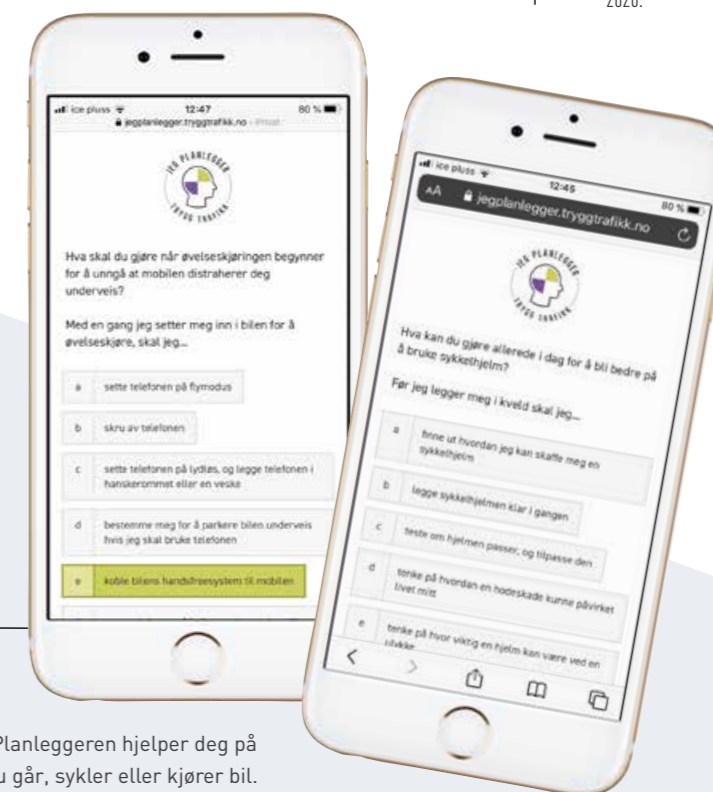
2020.

ice pluss 12:47 80 %
jegplanlegger.tryggtrafikk.no

JEG PLANLEGGER
TRYGG TRAFIKK

Hva skal du gjøre når øvelseskjøringen begynner for å unngå at mobilen distraherer deg underveis?

Med en gang jeg setter meg inn i bilen for å øvelseskjøre, skal jeg...

a sette telefonen på flymodus

b skru av telefonen

c sette telefonen på lydløs, og legge telefonen i hanskerommet eller en veske

d bestemme meg for å parkere bilen underveis hvis jeg skal bruke telefonen

e koble bilens handsfreesystem til mobilen

ice pluss 12:45 80 %
AA jegplanlegger.tryggtrafikk.no

JEG PLANLEGGER
TRYGG TRAFIKK

Hva kan du gjøre allerede i dag for å bli bedre på å bruke sykkelhjelm?

Før jeg legger meg i kveld skal jeg...

a finne ut hvordan jeg kan skaffe meg en sykkelhjelm

b legge sykkelhjelmen klar i gangen

c teste om hjelmen passer, og tilpasse den

d tenke på hvordan en hodeskade kunne påvirket livet mitt

e tenke på hvor viktig en hjelm kan være ved en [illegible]

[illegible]Planleggeren hjelper deg på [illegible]u går, sykler eller kjører bil.